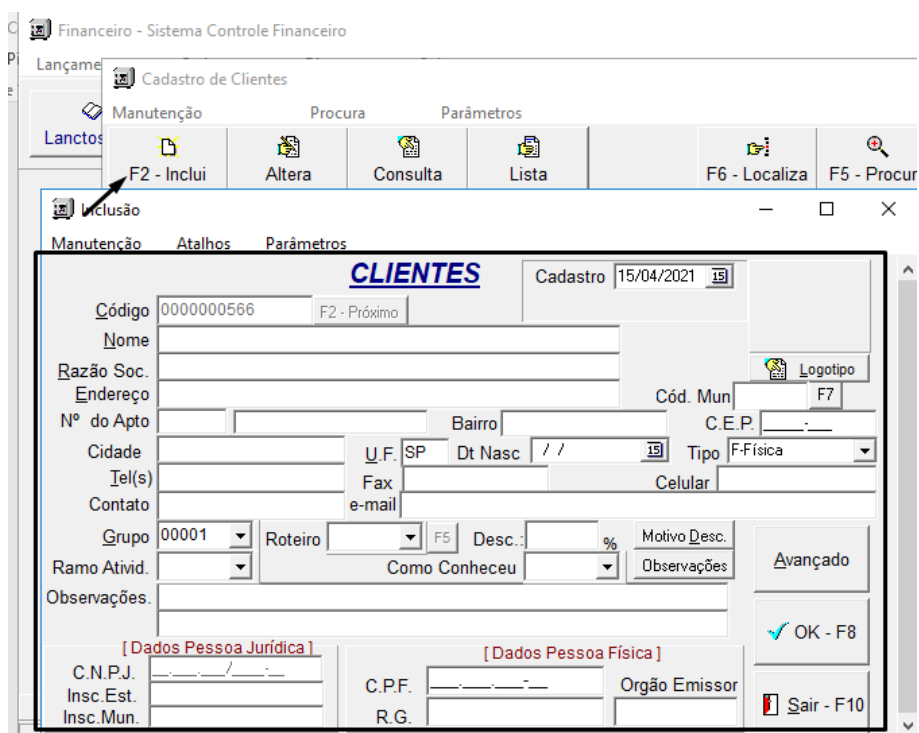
Financeiro - Sistema Controle Financeiro

Lançame

Lanctos

Cadastro de Clientes

Manutenção Procura Parâmetros

F2 - Inclui Altera Consulta Lista F6 - Localiza F5 - Procur

Inclusão

Manutenção Atalhos Parâmetros

CLIENTES

Cadastro 15/04/2021

Código 0000000566 F2 - Próximo

Nome

Razão Soc.

Logotipo

Endereço

Cód. Mun F7

Nº do Apto

Bairro

C.E.P. _____-___

Cidade

U.F. SP

Dt Nasc / /

Tipo F-Física

Tel(s)

Fax

Celular

Contato

e-mail

Grupo 00001

Roteiro

F5

Desc.: %

Motivo Desc.

Avançado

Ramo Ativid.

Como Conheceu

Observações

Observações.

OK - F8

[ Dados Pessoa Jurídica ]

C.N.P.J. __.___.___/____-__

Insc.Est.

Insc.Mun.

[ Dados Pessoa Física ]

C.P.F. ___.___.___-__

Orgão Emissor

R.G.

Sair - F10